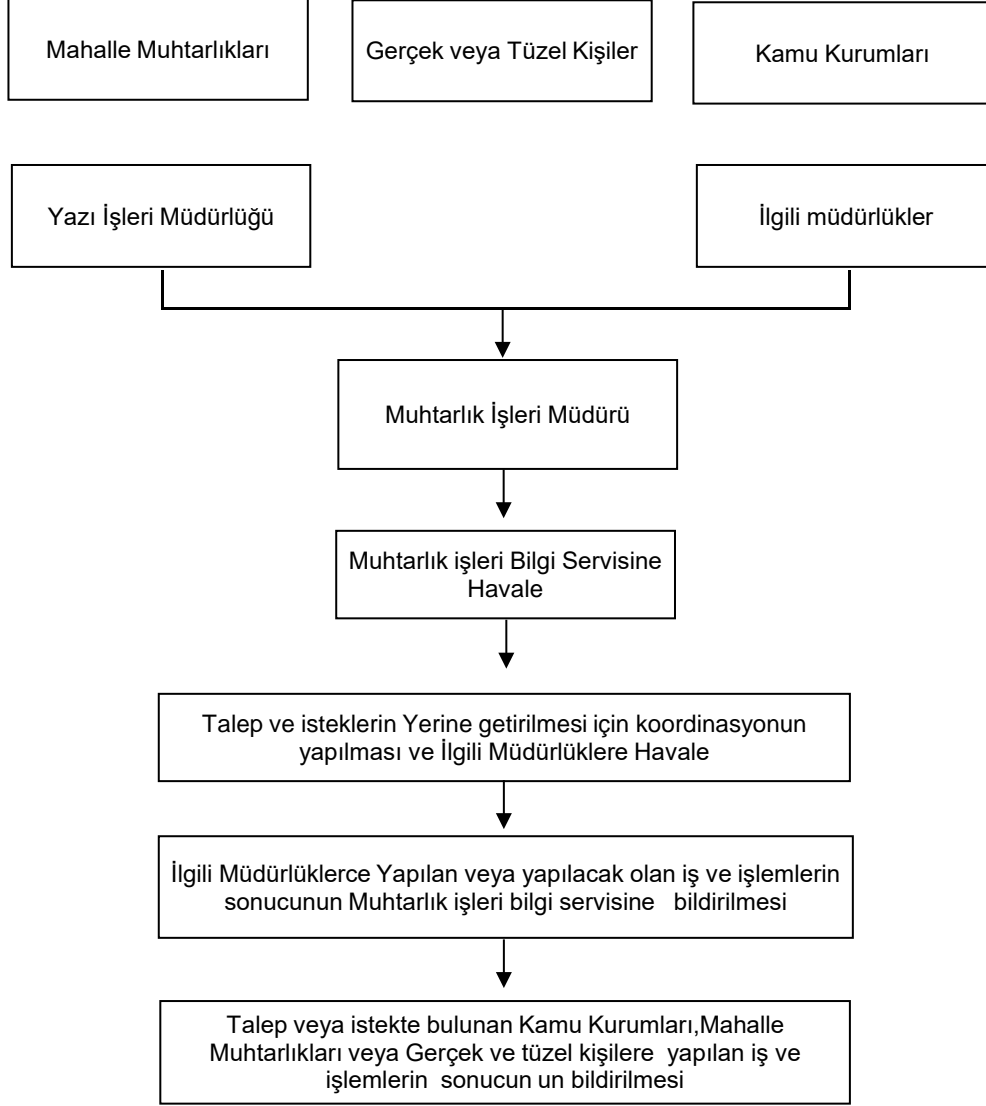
Mahalle Muhtarlıkları

Gerçek veya Tüzel Kişiler

Kamu Kurumları

Yazı İşleri Müdürlüğü

İlgili müdürlükler

Muhtarlık İşleri Müdürü

Muhtarlık işleri Bilgi Servisine Havale

Talep ve isteklerin Yerine getirilmesi için koordinasyonun yapılması ve İlgili Müdürlüklere Havale

İlgili Müdürlüklerce Yapılan veya yapılacak olan iş ve işlemlerin sonucunun Muhtarlık işleri bilgi servisine bildirilmesi

Talep veya istekte bulunan Kamu Kurumları,Mahalle Muhtarlıkları veya Gerçek ve tüzel kişilere yapılan iş ve işlemlerin sonucun un bildirilmesi